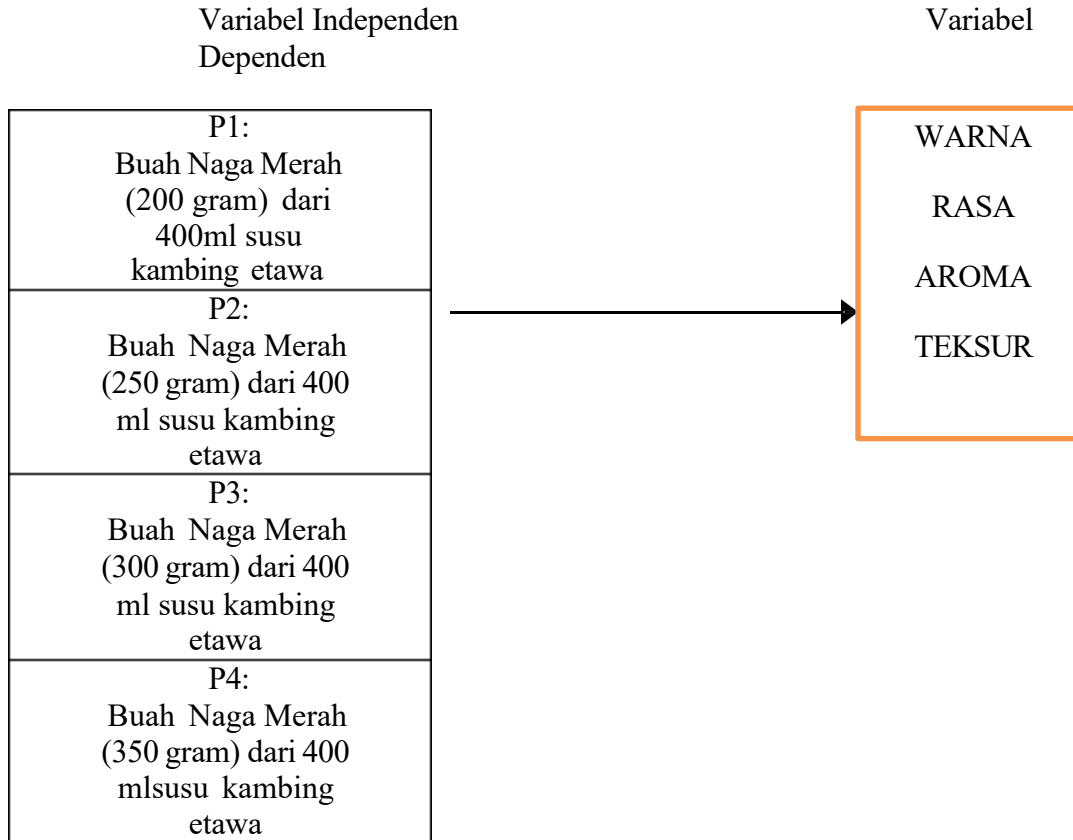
Variabel Independen Variabel Dependen

P1:
Buah Naga Merah (200 gram) dari 400ml susu kambing etawa

P2:
Buah Naga Merah (250 gram) dari 400 ml susu kambing etawa

P3:
Buah Naga Merah (300 gram) dari 400 ml susu kambing etawa

P4:
Buah Naga Merah (350 gram) dari 400 mlsusu kambing etawa

WARNA

RASA

AROMA

TEKSUR